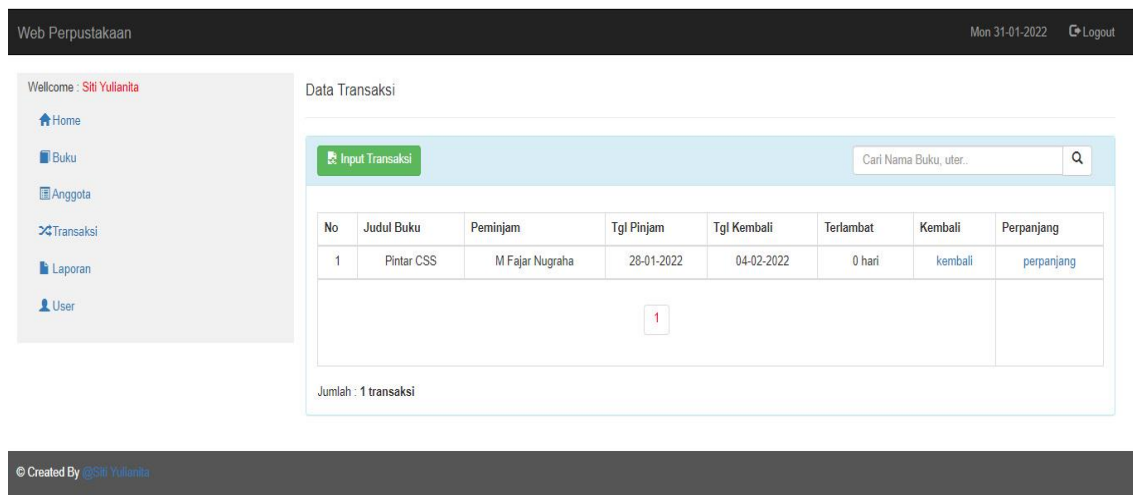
Web Perpustakaan

Mon 31-01-2022 Logout

Wellcome : Siti Yulianita

Home

Buku

Anggota

Transaksi

Laporan

User

Data Transaksi

Input Transaksi

Cari Nama Buku, uter..

| No | Judul Buku | Peminjam | Tgl Pinjam | Tgl Kembali | Terlambat | Kembali | Perpanjang |
|---|---|---|---|---|---|---|---|
| 1 | Pintar CSS | M Fajar Nugraha | 28-01-2022 | 04-02-2022 | 0 hari | kembali | perpanjang |

1

Jumlah : 1 transaksi

© Created By @Siti Yulianita